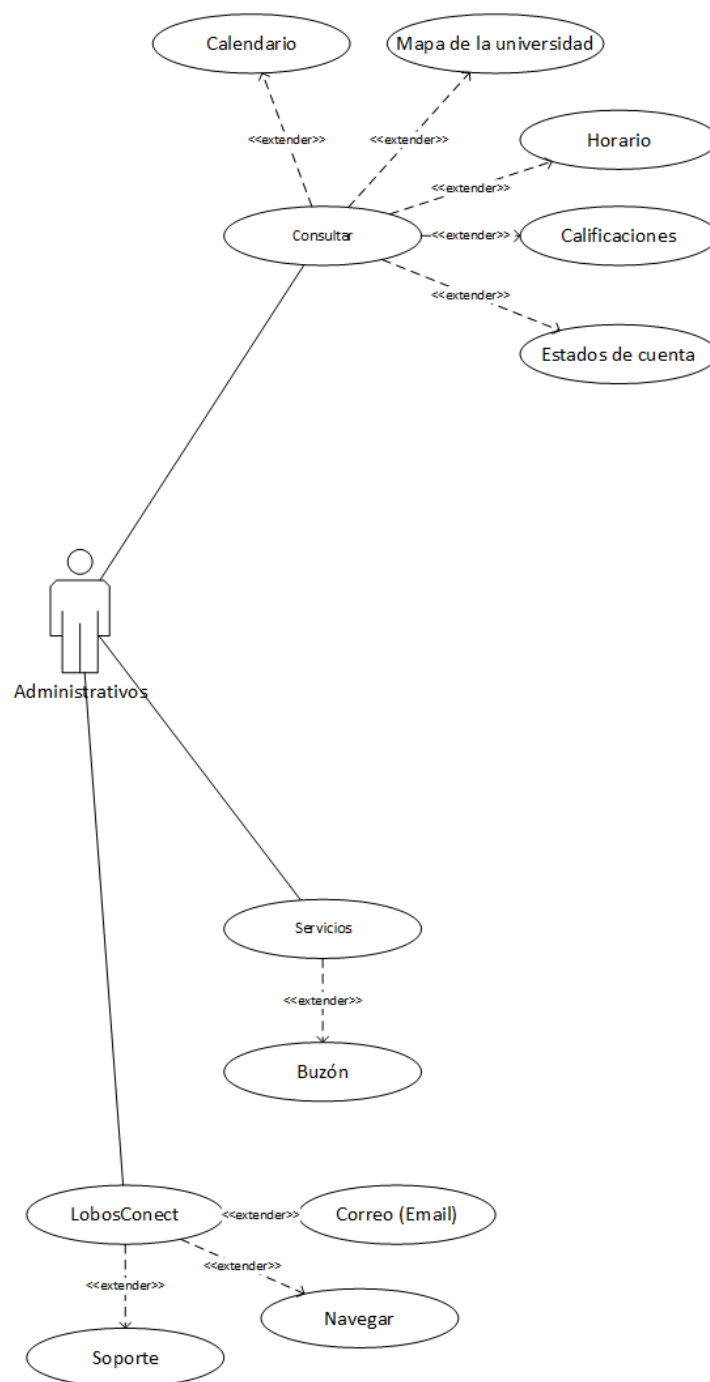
Calendario

Mapa de la universidad

<<extender>>

<<extender>>

Horario

<<extender>>

Consultar

<<extender>>

Calificaciones

<<extender>>

Estados de cuenta

Administrativos

Servicios

<<extender>>

Buzón

LobosConect

<<extender>>

Correo (Email)

<<extender>>

<<extender>>

Navegar

Soporte